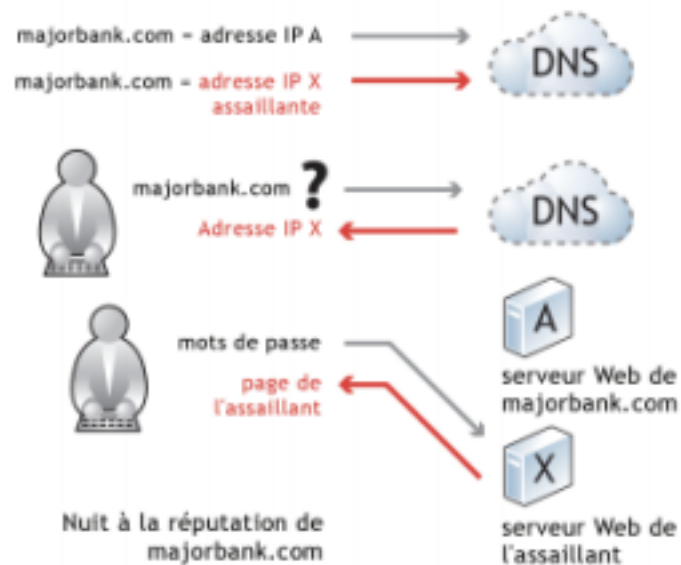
majorbank.com = adresse IP A

DNS

majorbank.com = adresse IP X assaillante

majorbank.com ?

DNS

Adresse IP X

mots de passe

A

serveur Web de majorbank.com

page de l'assaillant

X

Nuit à la réputation de majorbank.com

serveur Web de l'assaillant